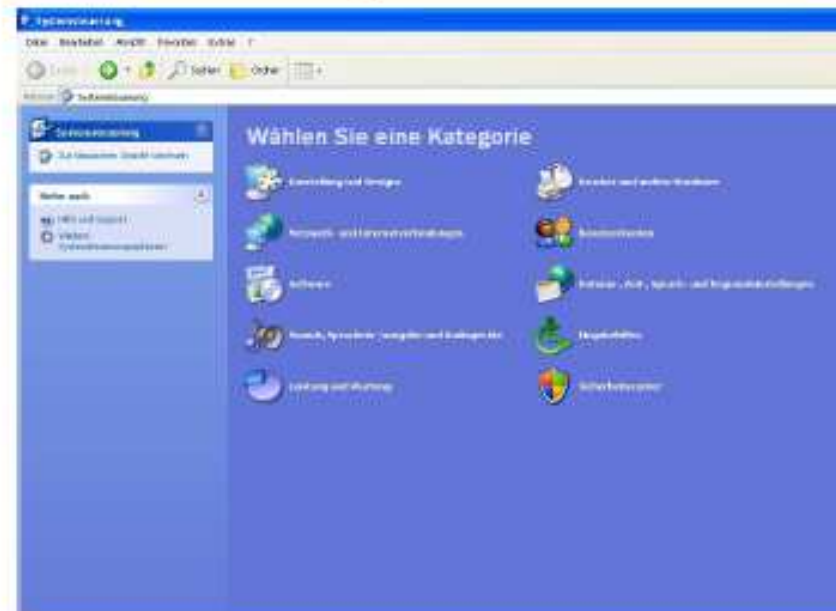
Systemsteuerung

Datei Bearbeiten Ansicht Favoriten Extras ?

Zurück Suchen Ordner

Adresse Systemsteuerung

Systemsteuerung

Zur klassischen Ansicht wechseln

Siehe auch

Hilfe und Support

Weitere Systemsteuerungsoptionen

Wählen Sie eine Kategorie

Darstellung und Designs

Drucker und andere Hardware

Netzwerk- und Internetverbindungen

Benutzerkonten

Software

Datums-, Zeit-, Sprach- und Regionaleinstellungen

Sounds, Sprachein-/ausgabe und Audiogeräte

Eingabehilfen

Leistung und Wartung

Sicherheitscenter